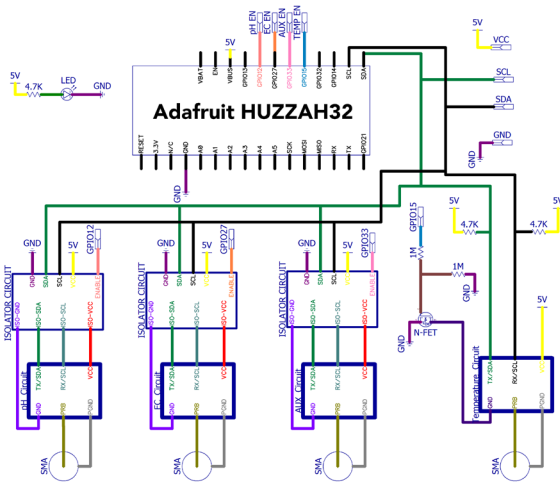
pH EN
EC EN
AUX EN
TEMP EN
5V
VCC
5V
4.7K
LED
GND
VBAT
EN
VBUS
GPIO13
GPIO12
GPIO27
GPIO33
GPIO15
GPIO32
GPIO14
SCL
SDA
SCL
SDA
Adafruit HUZZAH32
GND
RESET
3.3V
N/C
GND
A0
A1
A2
A3
A4
A5
SCK
MOSI
MISO
RX
TX
GPIO21
GND
GPIO15
5V
4.7K
4.7K
GND
5V
GPIO12
GND
5V
GPIO27
GND
5V
GPIO33
1M
1M
GND
ISOLATOR CIRCUIT
GND
VCC
SCL
SDA
ENABLE
ISO-GND
ISO-SDA
ISO-SCL
ISO-VCC
ISOLATOR CIRCUIT
GND
SDA
SCL
VCC
ENABLE
ISO-GND
ISO-SDA
ISO-SCL
ISO-VCC
ISOLATOR CIRCUIT
GND
SDA
SCL
VCC
ENABLE
ISO-GND
ISO-SDA
ISO-SCL
ISO-VCC
N-FET
GND
5V
pH Circuit
GND
TX/SDA
RX/SCL
VCC
PRB
PGND
EC Circuit
GND
TX/SDA
RX/SCL
VCC
PRB
PGND
AUX Circuit
GND
TX/SDA
RX/SCL
VCC
PRB
PGND
Temperature Circuit
GND
TX/SDA
RX/SCL
VCC
PRB
PGND
SMA
SMA
SMA
SMA